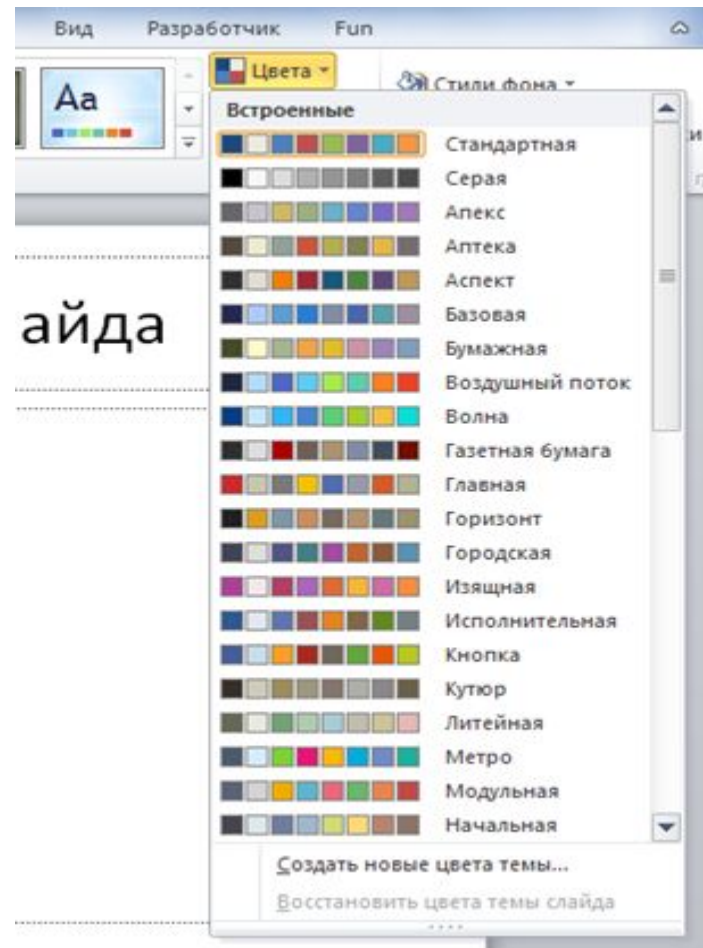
Вид Разработчик Fun

Aa

Цвета

Стили фона

Встроенные

Стандартная
Серая
Апекс
Аптека
Аспект
Базовая
Бумажная
Воздушный поток
Волна
Газетная бумага
Главная
Горизонт
Городская
Изящная
Исполнительная
Кнопка
Кутюр
Литейная
Метро
Модульная
Начальная

айда

Создать новые цвета темы...
Восстановить цвета темы слайда